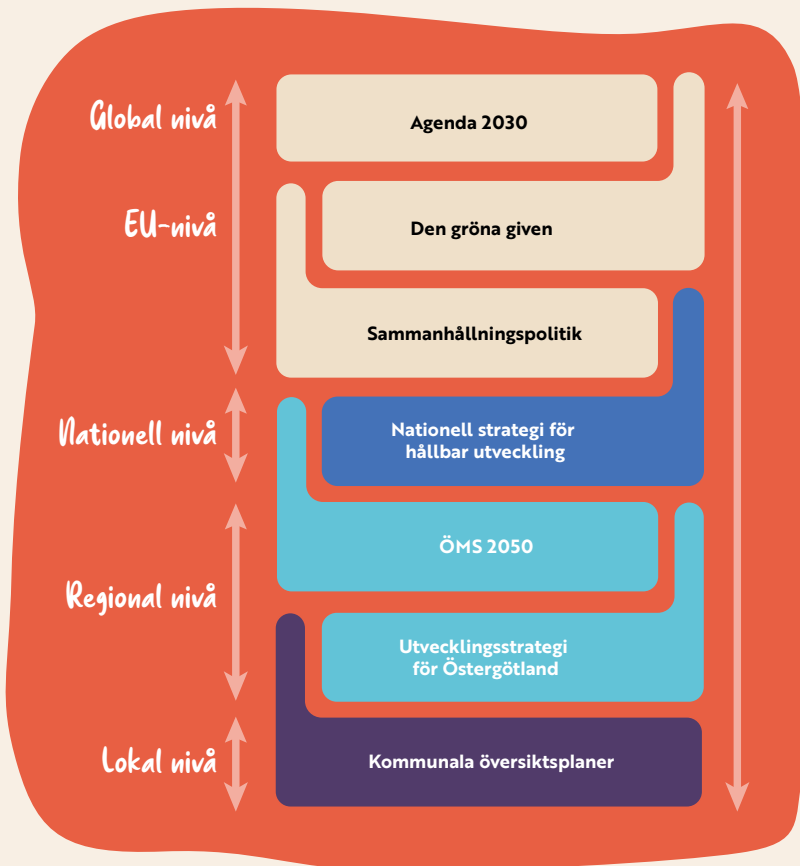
Global nivå

Agenda 2030

EU-nivå

Den gröna given

Sammanhållningspolitik

Nationell nivå

Nationell strategi för hållbar utveckling

ÖMS 2050

Regional nivå

Utvecklingsstrategi för Östergötland

Lokal nivå

Kommunala översiktsplaner